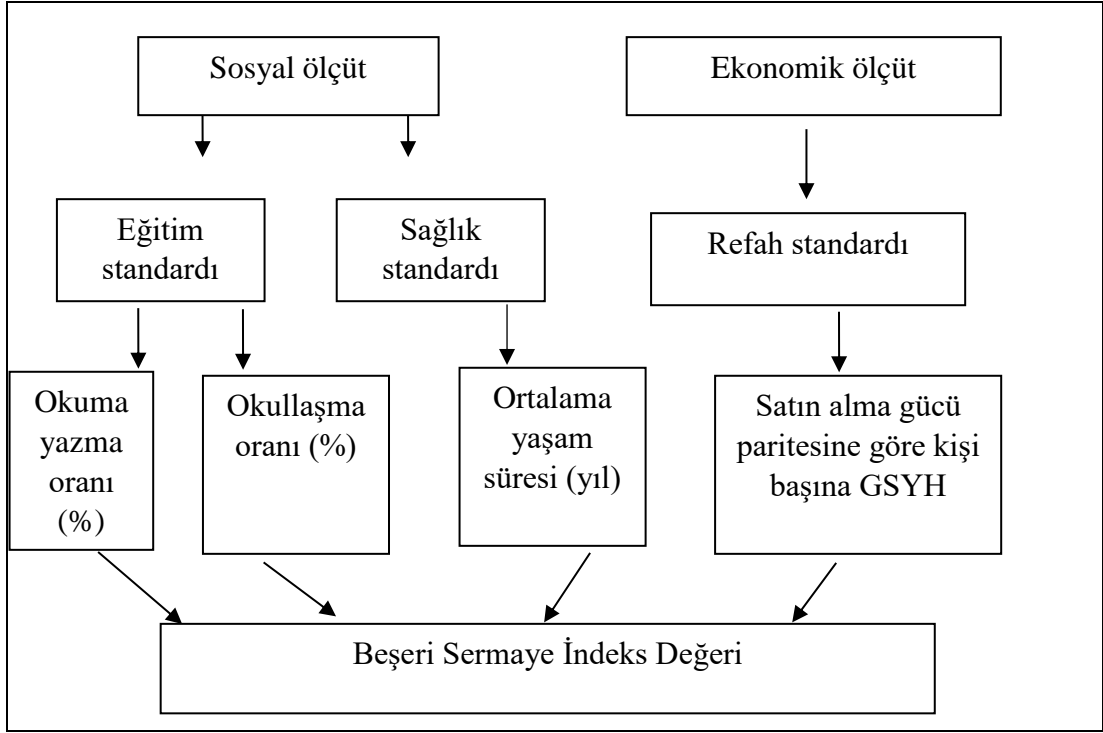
Sosyal ölçüt

Ekonomik ölçüt

Eğitim standardı

Sağlık standardı

Refah standardı

Okuma yazma oranı (%)

Okullaşma oranı (%)

Ortalama yaşam süresi (yıl)

Satın alma gücü paritesine göre kişi başına GSYH

Beşeri Sermaye İndeks Değeri